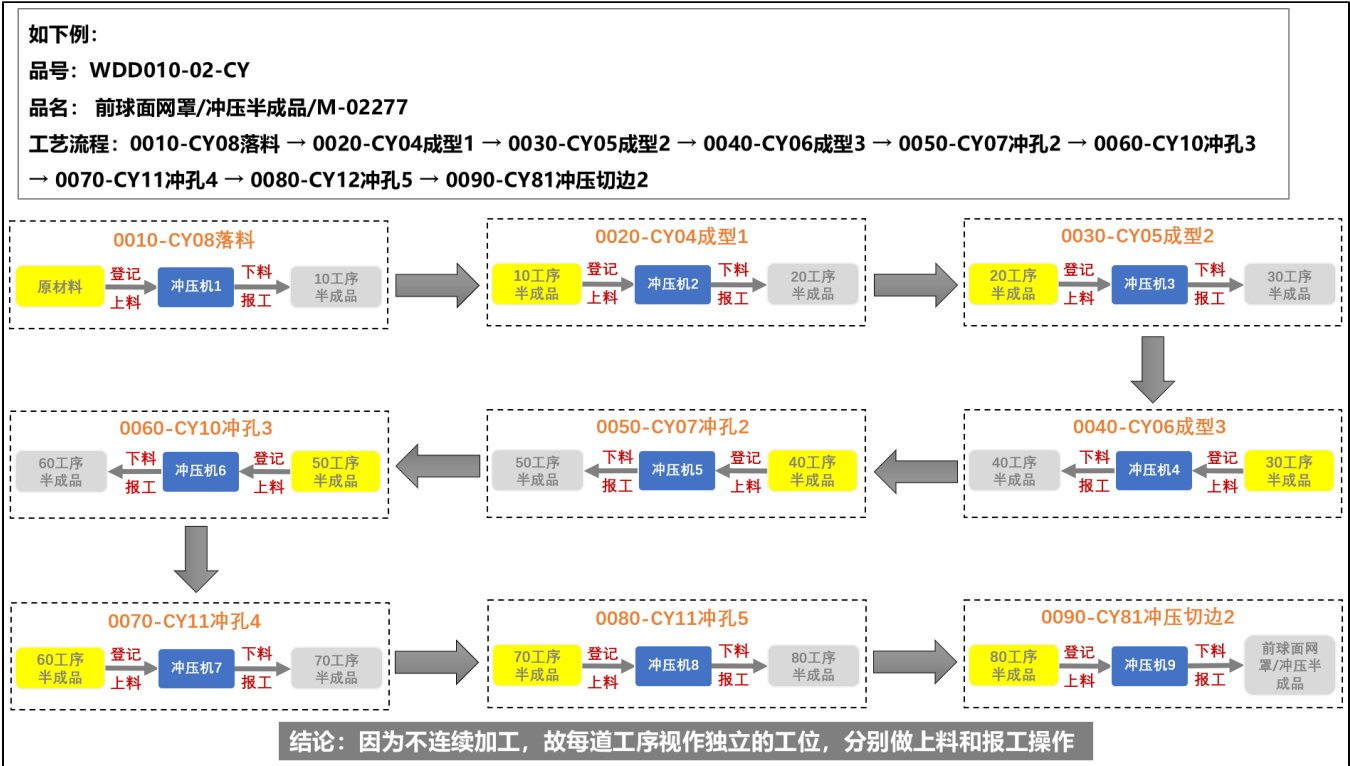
如下例：

品号：WDD010-02-CY

品名： 前球面网罩/冲压半成品/M-02277

工艺流程：0010-CY08落料 → 0020-CY04成型1 → 0030-CY05成型2 → 0040-CY06成型3 → 0050-CY07冲孔2 → 0060-CY10冲孔3 → 0070-CY11冲孔4 → 0080-CY12冲孔5 → 0090-CY81冲压切边2

0010-CY08落料
原材料 登记 上料 冲压机1 下料 报工 10工序半成品

0020-CY04成型1
10工序半成品 登记 上料 冲压机2 下料 报工 20工序半成品

0030-CY05成型2
20工序半成品 登记 上料 冲压机3 下料 报工 30工序半成品

0060-CY10冲孔3
60工序半成品 下料 报工 冲压机6 登记 上料 50工序半成品

0050-CY07冲孔2
50工序半成品 下料 报工 冲压机5 登记 上料 40工序半成品

0040-CY06成型3
40工序半成品 下料 报工 冲压机4 登记 上料 30工序半成品

0070-CY11冲孔4
60工序半成品 登记 上料 冲压机7 下料 报工 70工序半成品

0080-CY11冲孔5
70工序半成品 登记 上料 冲压机8 下料 报工 80工序半成品

0090-CY81冲压切边2
80工序半成品 登记 上料 冲压机9 下料 报工 前球面网罩/冲压半成品

结论：因为不连续加工，故每道工序视作独立的工位，分别做上料和报工操作